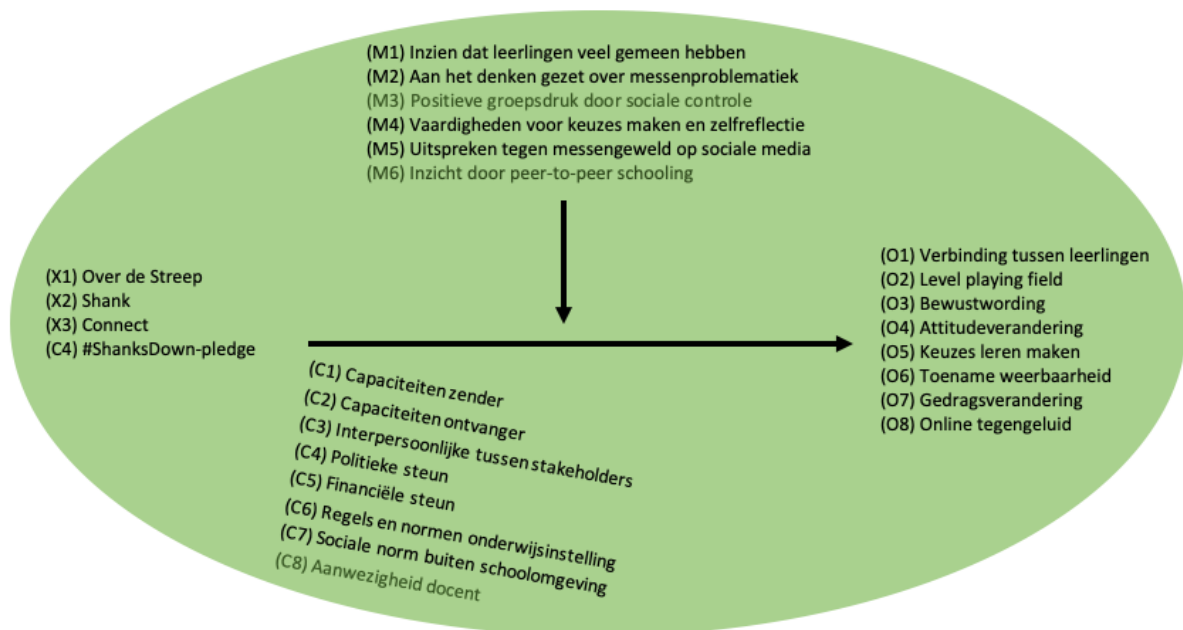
(M1) Inzien dat leerlingen veel gemeen hebben
(M2) Aan het denken gezet over messenproblematiek
(M3) Positieve groepsdruk door sociale controle
(M4) Vaardigheden voor keuzes maken en zelfreflectie
(M5) Uitspreken tegen messengeweld op sociale media
(M6) Inzicht door peer-to-peer schooling

(X1) Over de Streep
(X2) Shank
(X3) Connect
(C4) #ShanksDown-pledge

(C1) Capaciteiten zender
(C2) Capaciteiten ontvanger
(C3) Interpersoonlijke tussen stakeholders
(C4) Politieke steun
(C5) Financiële steun
(C6) Regels en normen onderwijsinstelling
(C7) Sociale norm buiten schoolomgeving
(C8) Aanwezigheid docent

(O1) Verbinding tussen leerlingen
(O2) Level playing field
(O3) Bewustwording
(O4) Attitudeverandering
(O5) Keuzes leren maken
(O6) Toename weerbaarheid
(O7) Gedragsverandering
(O8) Online tegengeluid